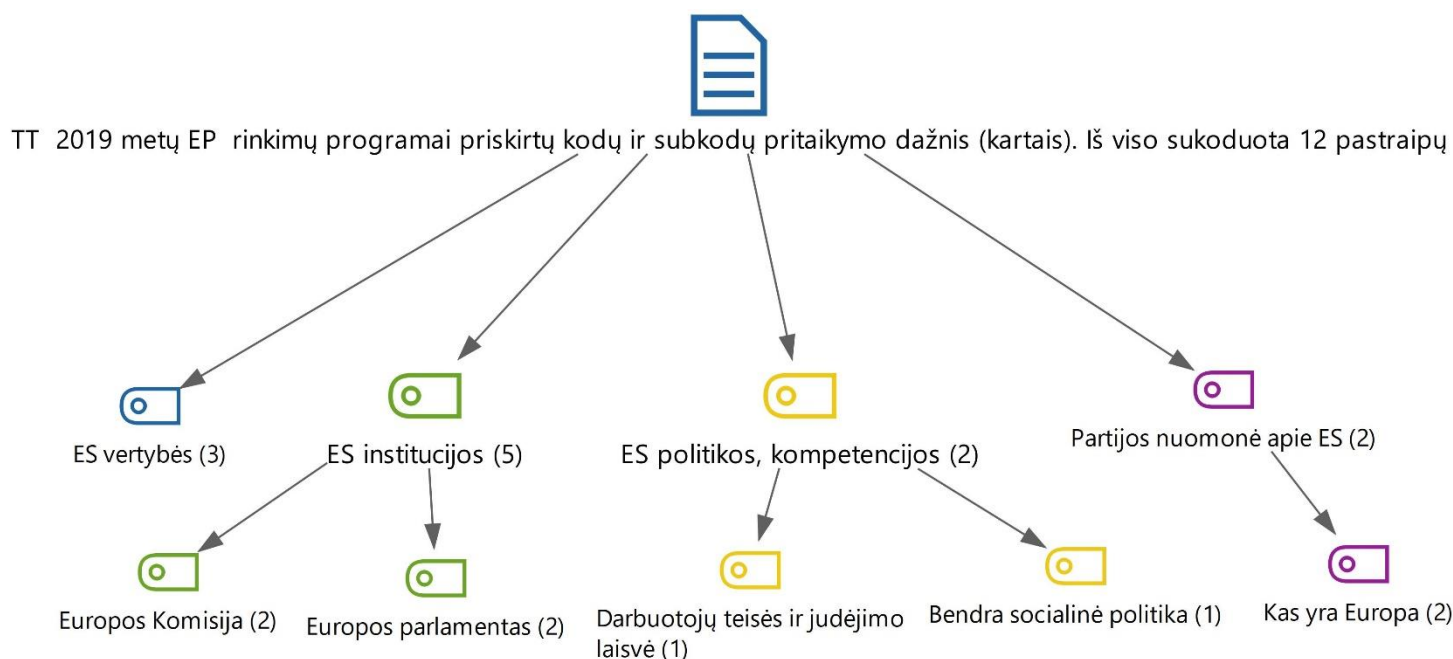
TT 2019 metų EP rinkimų programai priskirtų kodų ir subkodų pritaikymo dažnis (kartais). Iš viso sukoduota 12 pastraipų

ES vertybės (3)

ES institucijos (5)

ES politikos, kompetencijos (2)

Partijos nuomonė apie ES (2)

Europos Komisija (2)

Europos parlamentas (2)

Darbuotojų teisės ir judėjimo laisvė (1)

Bendra socialinė politika (1)

Kas yra Europa (2)